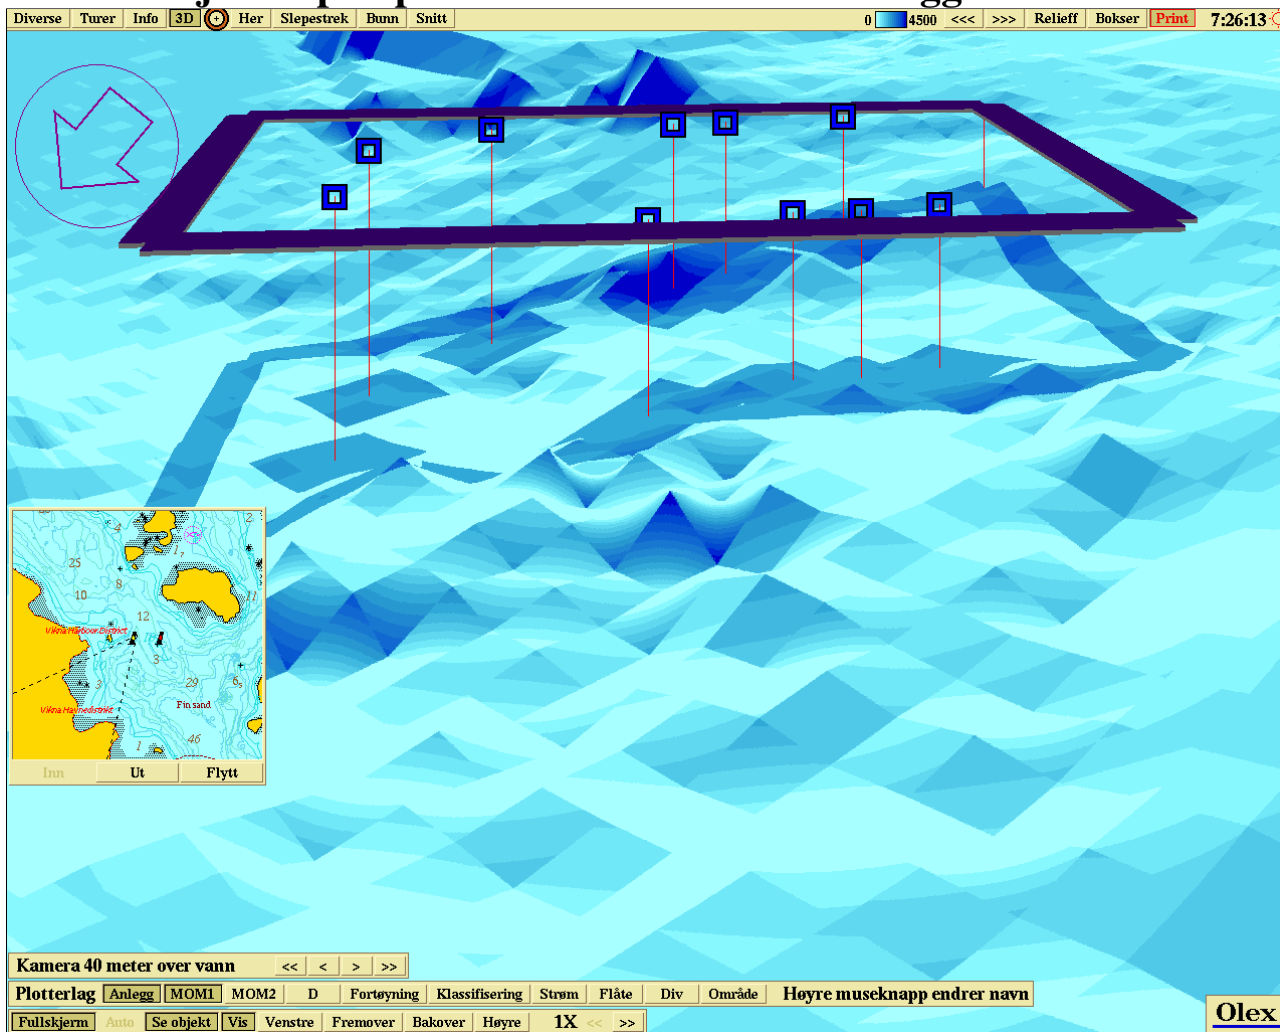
Diverse Turer Info 3D Her Slepestrek Bunn Snitt

0 4500 <<< >>> Relieff Bokser Print 7:26:13

4
2
25
8
17
10
12
11
Vikna Harbour District
3
29
6
Fin sand
Vikna Havnedistrikt
3
46
1

Inn Ut Flytt

Kamera 40 meter over vann << < > >>

Plotterlag Anlegg MOM1 MOM2 D Fortøyning Klassifisering Strøm Flåte Div Område Høyre museknapp endrer navn

Fullskjerm Auto Se objekt Vis Venstre Fremover Bakover Høyre 1X << >>

Olex